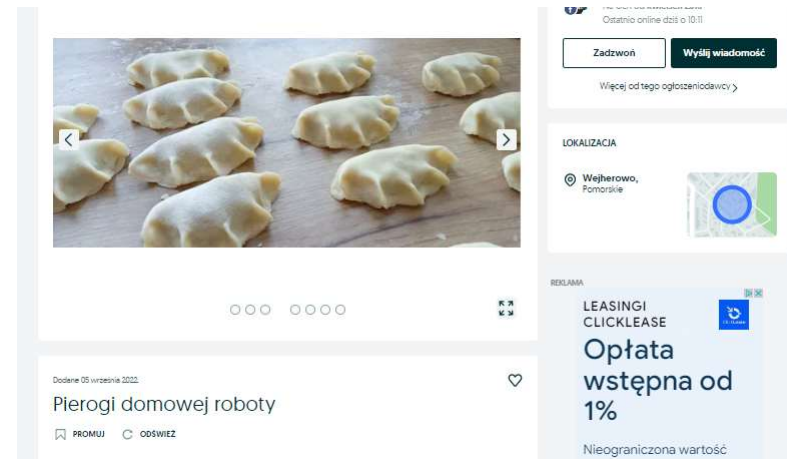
Ostatnio online dziś o 10:11

Zadzwoń

Wyślij wiadomość

Więcej od tego ogłoszeniodawcy

LOKALIZACJA

Wejherowo, Pomorskie

REKLAMA

LEASINGI CLICKLEASE

Opłata wstępna od 1%

Nieograniczona wartość

Dodane 05 września 2022

Pierogi domowej roboty

PROMUJ

ODŚWIEŻ